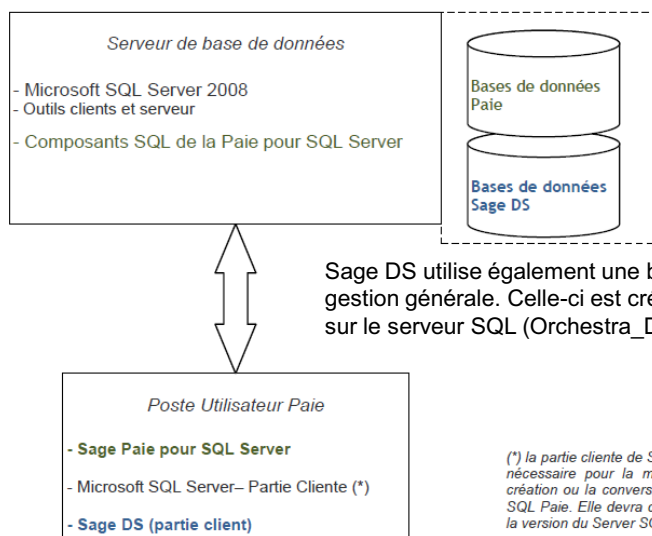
Serveur de base de données

- Microsoft SQL Server 2008
- Outils clients et serveur

- Composants SQL de la Paie pour SQL Server

Bases de données Paie

Bases de données Sage DS

Sage DS utilise également une b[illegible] gestion générale. Celle-ci est cré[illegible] sur le serveur SQL (Orchestra_D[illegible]

Poste Utilisateur Paie

- Sage Paie pour SQL Server

- Microsoft SQL Server– Partie Cliente (*)

- Sage DS (partie client)

(*) la partie cliente de S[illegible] nécessaire pour la m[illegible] création ou la convers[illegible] SQL Paie. Elle devra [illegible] la version du Server S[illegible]